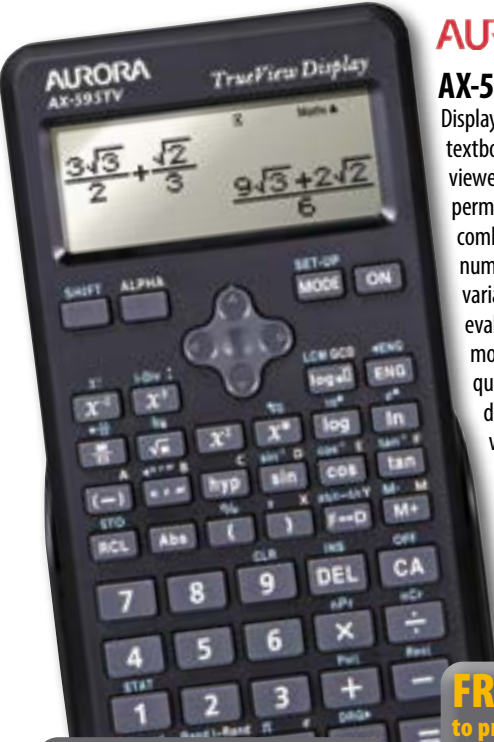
AURORA
AX-595TV
TrueView Display
R Maths ▲
$\frac{3\sqrt{3}}{2}+\frac{\sqrt{2}}{3}$
$\frac{9\sqrt{3}+2\sqrt{2}}{6}$
SHIFT ALPHA SET-UP MODE ON
LCM GCD ENG
$x^{-1}$ $x^3$ $\sqrt{\ }$ $x^2$ $x^{\blacksquare}$ log ln
(−) hyp sin cos tan
STO RCL Abs ( ) F↔D M+
CLR INS OFF
7 8 9 DEL CA
nPr nCr
4 5 6 × ÷
STAT Pol Rec
1 2 3 + −

AUR
AX-5
Display
textbo
viewe
perm
comb
num
varia
eval
mo
qu
d
v

FR
to pr